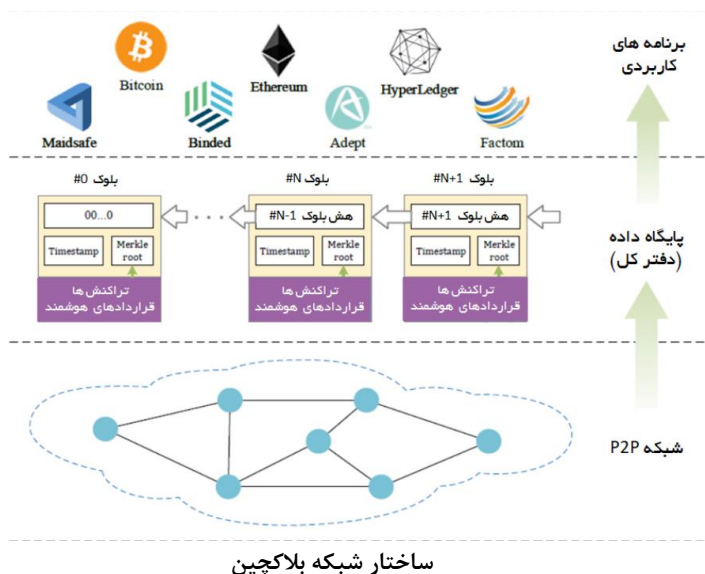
برنامه های کاربردی

Bitcoin
Ethereum
HyperLedger
Maidsafe
Binded
Adept
Factom

بلوک #0
بلوک #N
بلوک #N+1

00...0
Timestamp
Merkle root
تراکنش ها
قراردادهای هوشمند

هش بلوک #N-1
Timestamp
Merkle root
تراکنش ها
قراردادهای هوشمند

هش بلوک #N+1
Timestamp
Merkle root
تراکنش ها
قراردادهای هوشمند

پایگاه داده (دفتر کل)

شبکه P2P

ساختار شبکه بلاکچین